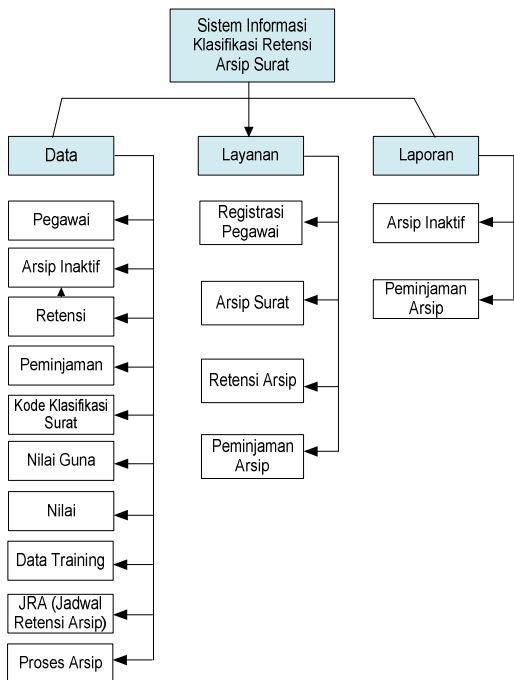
Sistem Informasi Klasifikasi Retensi Arsip Surat

Data

Pegawai

Arsip Inaktif

Retensi

Peminjaman

Kode Klasifikasi Surat

Nilai Guna

Nilai

Data Training

JRA (Jadwal Retensi Arsip)

Proses Arsip

Layanan

Registrasi Pegawai

Arsip Surat

Retensi Arsip

Peminjaman Arsip

Laporan

Arsip Inaktif

Peminjaman Arsip